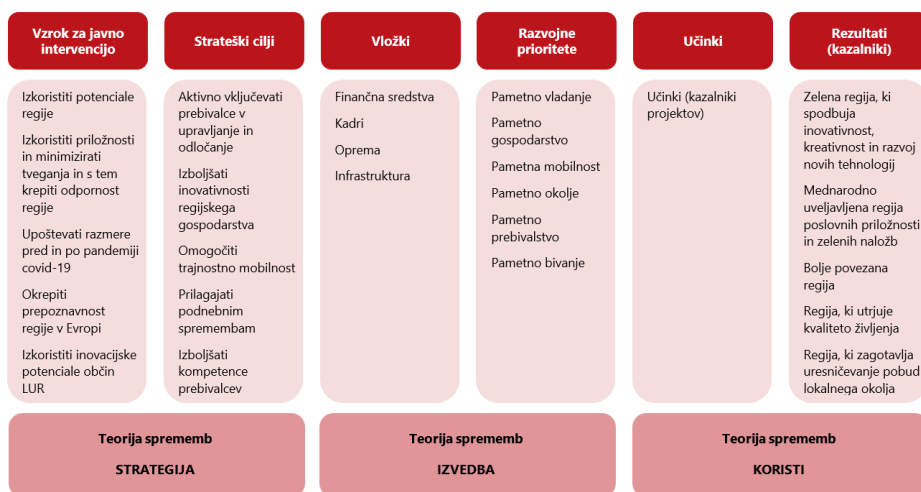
Vzrok za javno intervencijo

Izkoristiti potenciale regije

Izkoristiti priložnosti in minimizirati tveganja in s tem krepiti odpornost regije

Upoštevati razmere pred in po pandemiji covid-19

Okrepiti prepoznavnost regije v Evropi

Izkoristiti inovacijske potenciale občin LUR

Strateški cilji

Aktivno vključevati prebivalce v upravljanje in odločanje

Izboljšati inovativnosti regijskega gospodarstva

Omogočiti trajnostno mobilnost

Prilagajati podnebnim spremembam

Izboljšati kompetence prebivalcev

Vložki

Finančna sredstva

Kadri

Oprema

Infrastruktura

Razvojne prioritete

Pametno vladanje

Pametno gospodarstvo

Pametna mobilnost

Pametno okolje

Pametno prebivalstvo

Pametno bivanje

Učinki

Učinki (kazalniki projektov)

Rezultati (kazalniki)

Zelena regija, ki spodbuja inovativnost, kreativnost in razvoj novih tehnologij

Mednarodno uveljavljena regija poslovnih priložnosti in zelenih naložb

Bolje povezana regija

Regija, ki utrjuje kvaliteto življenja

Regija, ki zagotavlja uresničevanje pobud lokalnega okolja

Teorija sprememb

STRATEGIJA

Teorija sprememb

IZVEDBA

Teorija sprememb

KORISTI